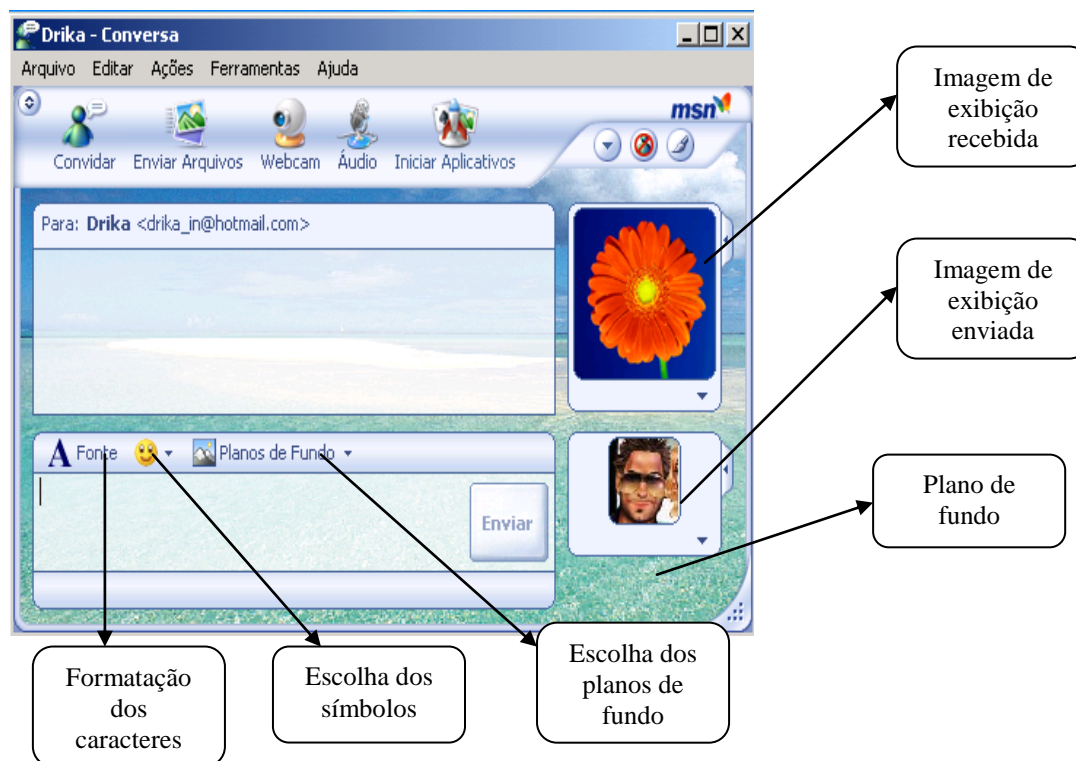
Drika - Conversa

Arquivo Editar Ações Ferramentas Ajuda

msn

Convidar Enviar Arquivos Webcam Áudio Iniciar Aplicativos

Para: **Drika** <drika_in@hotmail.com>

A Fonte Planos de Fundo

Enviar

Imagem de exibição recebida

Imagem de exibição enviada

Plano de fundo

Formatação dos caracteres

Escolha dos símbolos

Escolha dos planos de fundo